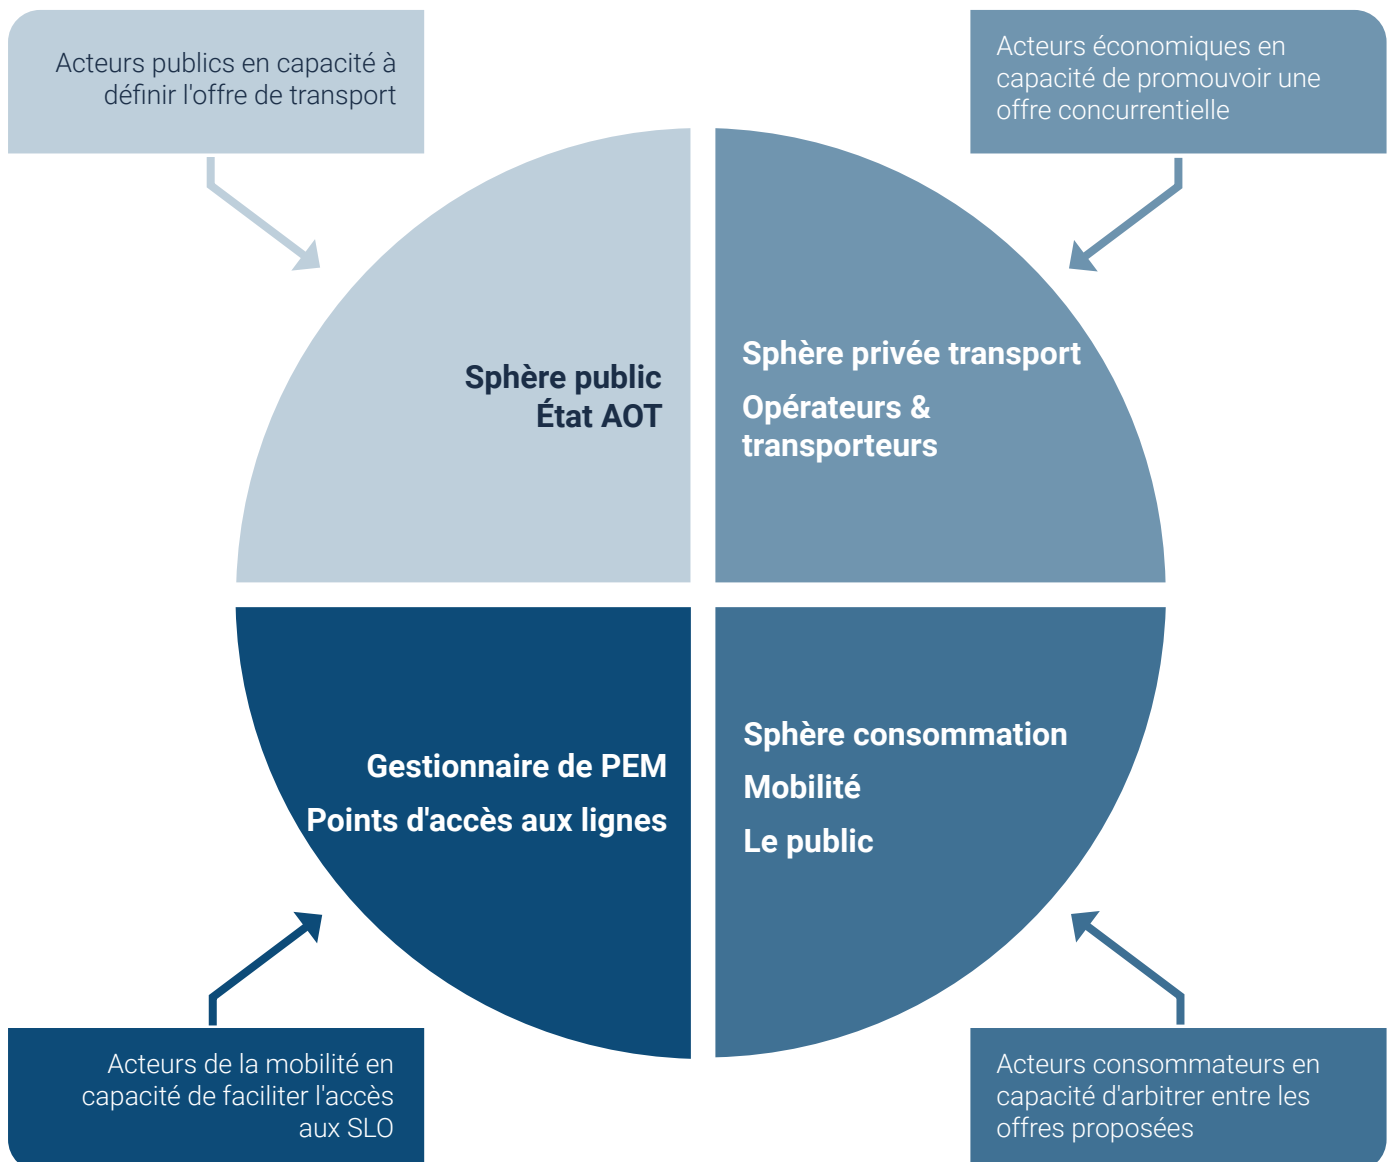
Acteurs publics en capacité à définir l'offre de transport

Acteurs économiques en capacité de promouvoir une offre concurrentielle

Sphère public
État AOT

Sphère privée transport
Opérateurs & transporteurs

Gestionnaire de PEM
Points d'accès aux lignes

Sphère consommation
Mobilité
Le public

Acteurs de la mobilité en capacité de faciliter l'accès aux SLO

Acteurs consommateurs en capacité d'arbitrer entre les offres proposées